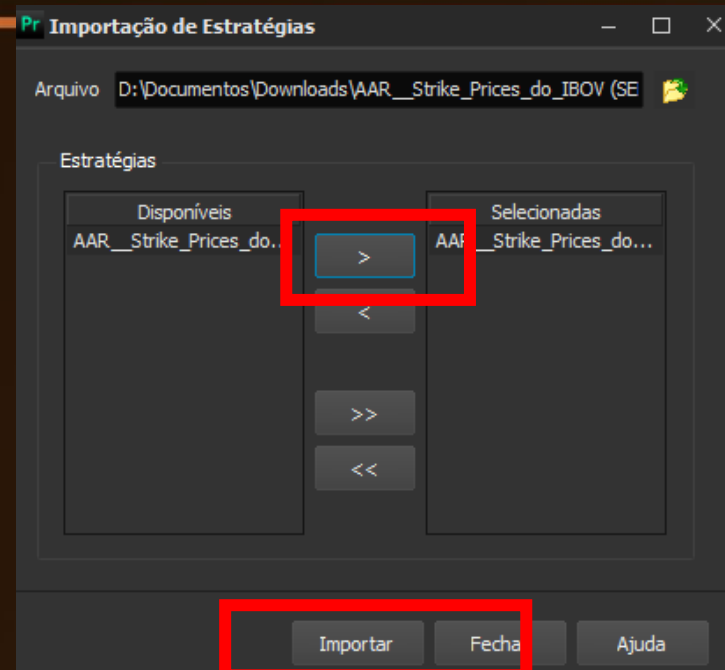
Pr Importação de Estratégias

Arquivo D:\Documentos\Downloads\AAR__Strike_Prices_do_IBOV (SE

Estratégias

| Disponíveis | | Selecionadas |
|---|---|---|
| AAR__Strike_Prices_do... | > | AAR__Strike_Prices_do... |
| | < | |
| | >> | |
| | << | |

Importar Fecha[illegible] Ajuda